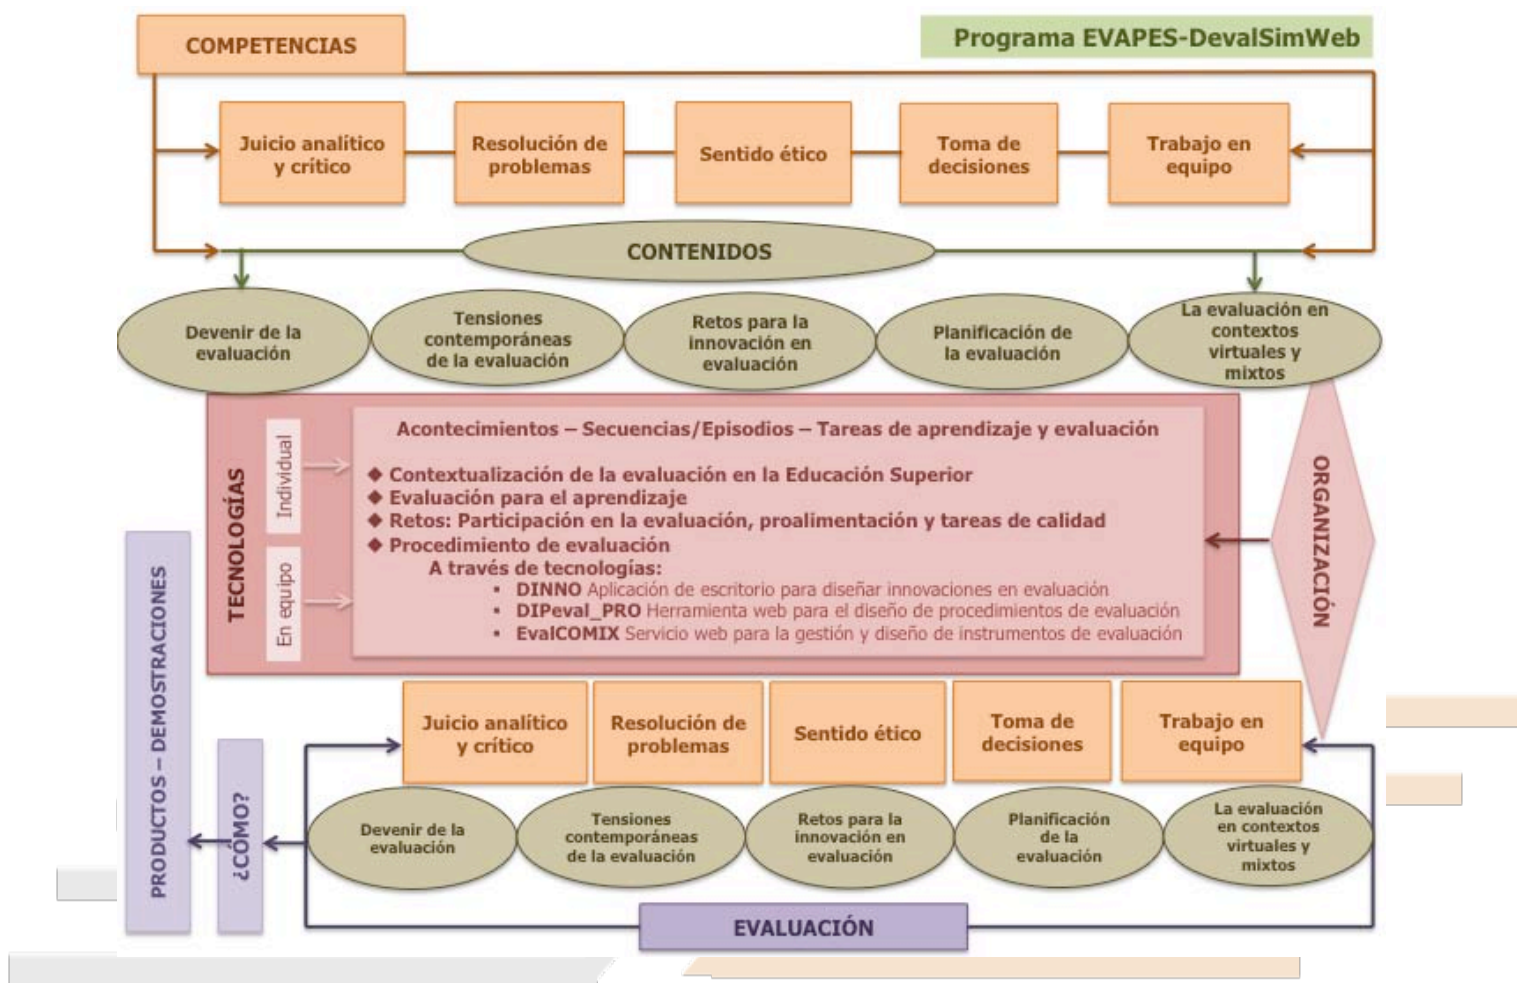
COMPETENCIAS

Programa EVAPES-DevalSimWeb

Juicio analítico y crítico

Resolución de problemas

Sentido ético

Toma de decisiones

Trabajo en equipo

CONTENIDOS

Devenir de la evaluación

Tensiones contemporáneas de la evaluación

Retos para la innovación en evaluación

Planificación de la evaluación

La evaluación en contextos virtuales y mixtos

TECNOLOGÍAS

Individual

En equipo

Acontecimientos – Secuencias/Episodios – Tareas de aprendizaje y evaluación

◆ Contextualización de la evaluación en la Educación Superior
◆ Evaluación para el aprendizaje
◆ Retos: Participación en la evaluación, proalimentación y tareas de calidad
◆ Procedimiento de evaluación

A través de tecnologías:

• DINNO Aplicación de escritorio para diseñar innovaciones en evaluación
• DIPeval_PRO Herramienta web para el diseño de procedimientos de evaluación
• EvalCOMIX Servicio web para la gestión y diseño de instrumentos de evaluación

ORGANIZACIÓN

PRODUCTOS – DEMOSTRACIONES

¿CÓMO?

Juicio analítico y crítico

Resolución de problemas

Sentido ético

Toma de decisiones

Trabajo en equipo

Devenir de la evaluación

Tensiones contemporáneas de la evaluación

Retos para la innovación en evaluación

Planificación de la evaluación

La evaluación en contextos virtuales y mixtos

EVALUACIÓN